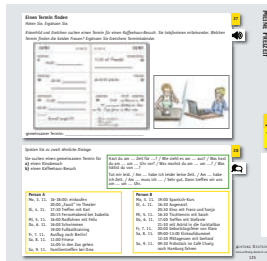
Einen Termin finden
Hören Sie. Ergänzen Sie.

Kristina und Gabriele suchen einen Termin für einen Kaffeehaus-Besuch. Sie telefonieren miteinander. Welchen Termin finden die beiden Frauen? Ergänzen Sie Gabrieles Terminkalender.

gemeinsamer Termin:

27

Spielen Sie zu zweit ähnliche Dialoge.

Sie suchen einen gemeinsamen Termin für
a) einen Kinobesuch
b) einen Kaffeehaus-Besuch

Hast du am ... Zeit für ...? / Wie steht es am ... aus? / Wie hast du am ... um ... Uhr vor? / Was machst du am ... um ...? / Hast du am ... um ... Zeit?
Tut mir leid, / Nur ... habe ich leider keine Zeit, / Am ... habe ich Zeit. / Am ... muss ich ... / Sehr gut. Dann treffen wir uns am ... um ... Uhr.

28

| Person A | Person B |
|---|---|
| Mo, 3. 11. 16–19:00: einkaufen | Mo, 3. 11. 19:00 Spanisch-Kurs |
| 20:00: „Faust“ im Theater | Di, 4. 11. 16:00 Augenarzt |
| Di, 4. 11. 17:00 Treffen mit Karl | Mi, 5. 11. 20:00 Essen mit Franz und Sonja |
| 20:15 Fernsehabend bei Isabella | Do, 6. 11. 16:30 Tischtennis mit Sarah |
| Mi, 5. 11. 16:00 Radfahren mit Vera | Fr, 7. 11. 17:00 Treffen mit Stefanie |
| Do, 6. 11. 16:00 Schwimmen | 21:00 mit Astrid in die Cocktailbar |
| 19:00 Fußballtraining | Sa, 8. 11. 10:00 Wochenausflug mit den Eltern |
| Fr, 7. 11. Ausflug nach Berlin! | 09:00–13:00 Einkaufsbummel |
| Sa, 8. 11. 11:00 Friseur | 15:00 Mittagessen mit Gerhard |
| 14:00 in den Zoo gehen | So, 9. 11. 20:30 Kochabend |
| So, 9. 11. Familientreffen bei Oma | 10:00 Rückfahrt nach Hamburg fahren |

PRESENT PERFECT

135